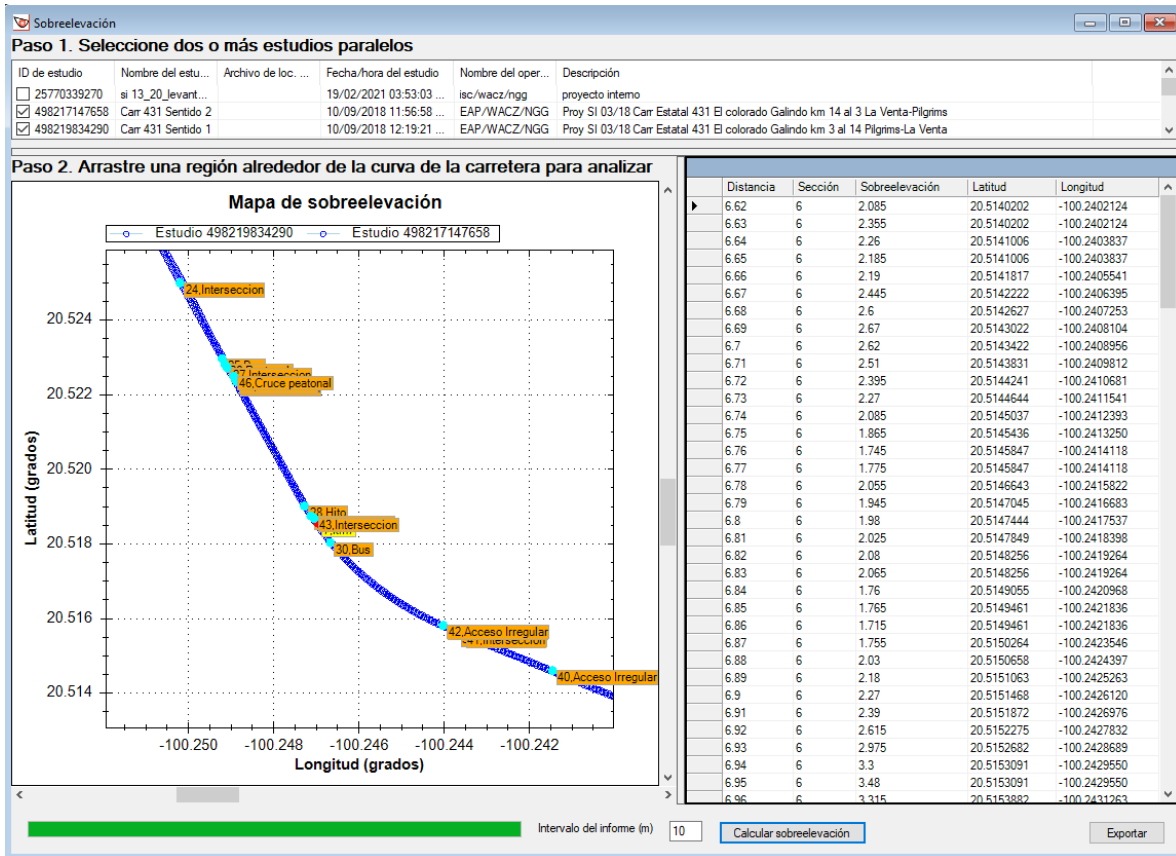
Sobreelevación

Paso 1. Seleccione dos o más estudios paralelos

| ID de estudio | Nombre del estu... | Archivo de loc. ... | Fecha/hora del estudio | Nombre del oper... | Descripción |
|---|---|---|---|---|---|
| ☐ 25770339270 | si 13_20_levant... | | 19/02/2021 03:53:03 ... | isc/wacz/ngg | proyecto interno |
| ☑ 498217147658 | Carr 431 Sentido 2 | | 10/09/2018 11:56:58 ... | EAP/WACZ/NGG | Proy SI 03/18 Carr Estatal 431 El colorado Galindo km 14 al 3 La Venta-Pilgrims |
| ☑ 498219834290 | Carr 431 Sentido 1 | | 10/09/2018 12:19:21 ... | EAP/WACZ/NGG | Proy SI 03/18 Carr Estatal 431 El colorado Galindo km 3 al 14 Pilgrims-La Venta |

Paso 2. Arrastre una región alrededor de la curva de la carretera para analizar

Mapa de sobreelevación

Estudio 498219834290 Estudio 498217147658

24,Interseccion
35,P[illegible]
37,Interseccion
46,Cruce peatonal
28,Hito
43,Interseccion
30,Bus
42,Acceso Irregular
41,Interseccion
40,Acceso Irregular

Latitud (grados)
20.524
20.522
20.520
20.518
20.516
20.514

-100.250 -100.248 -100.246 -100.244 -100.242
Longitud (grados)

| Distancia | Sección | Sobreelevación | Latitud | Longitud |
|---|---|---|---|---|
| 6.62 | 6 | 2.085 | 20.5140202 | -100.2402124 |
| 6.63 | 6 | 2.355 | 20.5140202 | -100.2402124 |
| 6.64 | 6 | 2.26 | 20.5141006 | -100.2403837 |
| 6.65 | 6 | 2.185 | 20.5141006 | -100.2403837 |
| 6.66 | 6 | 2.19 | 20.5141817 | -100.2405541 |
| 6.67 | 6 | 2.445 | 20.5142222 | -100.2406395 |
| 6.68 | 6 | 2.6 | 20.5142627 | -100.2407253 |
| 6.69 | 6 | 2.67 | 20.5143022 | -100.2408104 |
| 6.7 | 6 | 2.62 | 20.5143422 | -100.2408956 |
| 6.71 | 6 | 2.51 | 20.5143831 | -100.2409812 |
| 6.72 | 6 | 2.395 | 20.5144241 | -100.2410681 |
| 6.73 | 6 | 2.27 | 20.5144644 | -100.2411541 |
| 6.74 | 6 | 2.085 | 20.5145037 | -100.2412393 |
| 6.75 | 6 | 1.865 | 20.5145436 | -100.2413250 |
| 6.76 | 6 | 1.745 | 20.5145847 | -100.2414118 |
| 6.77 | 6 | 1.775 | 20.5145847 | -100.2414118 |
| 6.78 | 6 | 2.055 | 20.5146643 | -100.2415822 |
| 6.79 | 6 | 1.945 | 20.5147045 | -100.2416683 |
| 6.8 | 6 | 1.98 | 20.5147444 | -100.2417537 |
| 6.81 | 6 | 2.025 | 20.5147849 | -100.2418398 |
| 6.82 | 6 | 2.08 | 20.5148256 | -100.2419264 |
| 6.83 | 6 | 2.065 | 20.5148256 | -100.2419264 |
| 6.84 | 6 | 1.76 | 20.5149055 | -100.2420968 |
| 6.85 | 6 | 1.765 | 20.5149461 | -100.2421836 |
| 6.86 | 6 | 1.715 | 20.5149461 | -100.2421836 |
| 6.87 | 6 | 1.755 | 20.5150264 | -100.2423546 |
| 6.88 | 6 | 2.03 | 20.5150658 | -100.2424397 |
| 6.89 | 6 | 2.18 | 20.5151063 | -100.2425263 |
| 6.9 | 6 | 2.27 | 20.5151468 | -100.2426120 |
| 6.91 | 6 | 2.39 | 20.5151872 | -100.2426976 |
| 6.92 | 6 | 2.615 | 20.5152275 | -100.2427832 |
| 6.93 | 6 | 2.975 | 20.5152682 | -100.2428689 |
| 6.94 | 6 | 3.3 | 20.5153091 | -100.2429550 |
| 6.95 | 6 | 3.48 | 20.5153091 | -100.2429550 |
| 6.96 | 6 | 3.315 | 20.5153882 | -100.2431263 |

Intervalo del informe (m) 10 Calcular sobreelevación Exportar